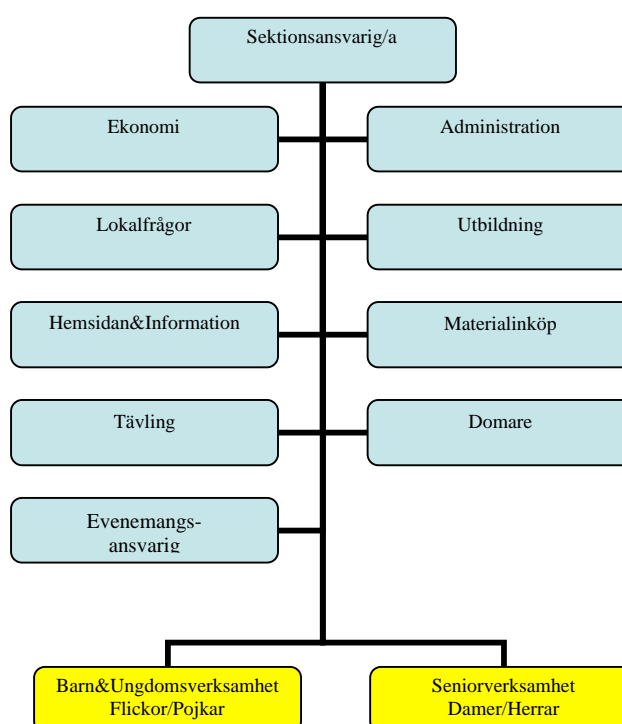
Sektionsansvarig/a

Ekonomi

Administration

Lokalfrågor

Utbildning

Hemsidan&Information

Materialinköp

Tävling

Domare

Evenemangs-ansvarig

Barn&Ungdomsverksamhet
Flickor/Pojkar

Seniorverksamhet
Damer/Herrar